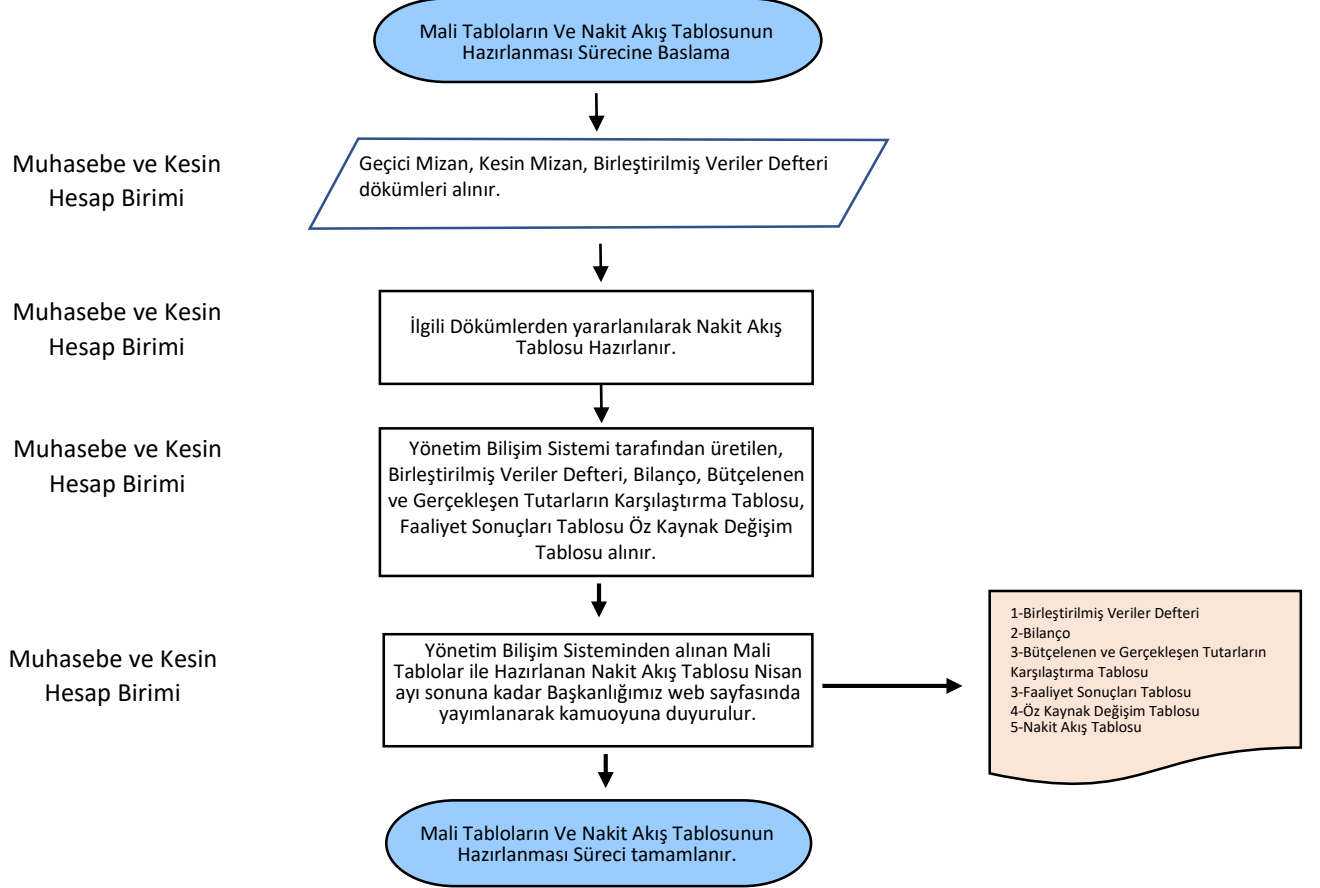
Mali Tabloların Ve Nakit Akış Tablosunun Hazırlanması Sürecine Baslama

Muhasebe ve Kesin Hesap Birimi

Geçici Mizan, Kesin Mizan, Birleştirilmiş Veriler Defteri dökümleri alınır.

Muhasebe ve Kesin Hesap Birimi

İlgili Dökümlerden yararlanılarak Nakit Akış Tablosu Hazırlanır.

Muhasebe ve Kesin Hesap Birimi

Yönetim Bilişim Sistemi tarafından üretilen, Birleştirilmiş Veriler Defteri, Bilanço, Bütçelenen ve Gerçekleşen Tutarların Karşılaştırma Tablosu, Faaliyet Sonuçları Tablosu Öz Kaynak Değişim Tablosu alınır.

Muhasebe ve Kesin Hesap Birimi

Yönetim Bilişim Sisteminden alınan Mali Tablolar ile Hazırlanan Nakit Akış Tablosu Nisan ayı sonuna kadar Başkanlığımız web sayfasında yayımlanarak kamuoyuna duyurulur.

1-Birleştirilmiş Veriler Defteri
2-Bilanço
3-Bütçelenen ve Gerçekleşen Tutarların Karşılaştırma Tablosu
3-Faaliyet Sonuçları Tablosu
4-Öz Kaynak Değişim Tablosu
5-Nakit Akış Tablosu

Mali Tabloların Ve Nakit Akış Tablosunun Hazırlanması Süreci tamamlanır.